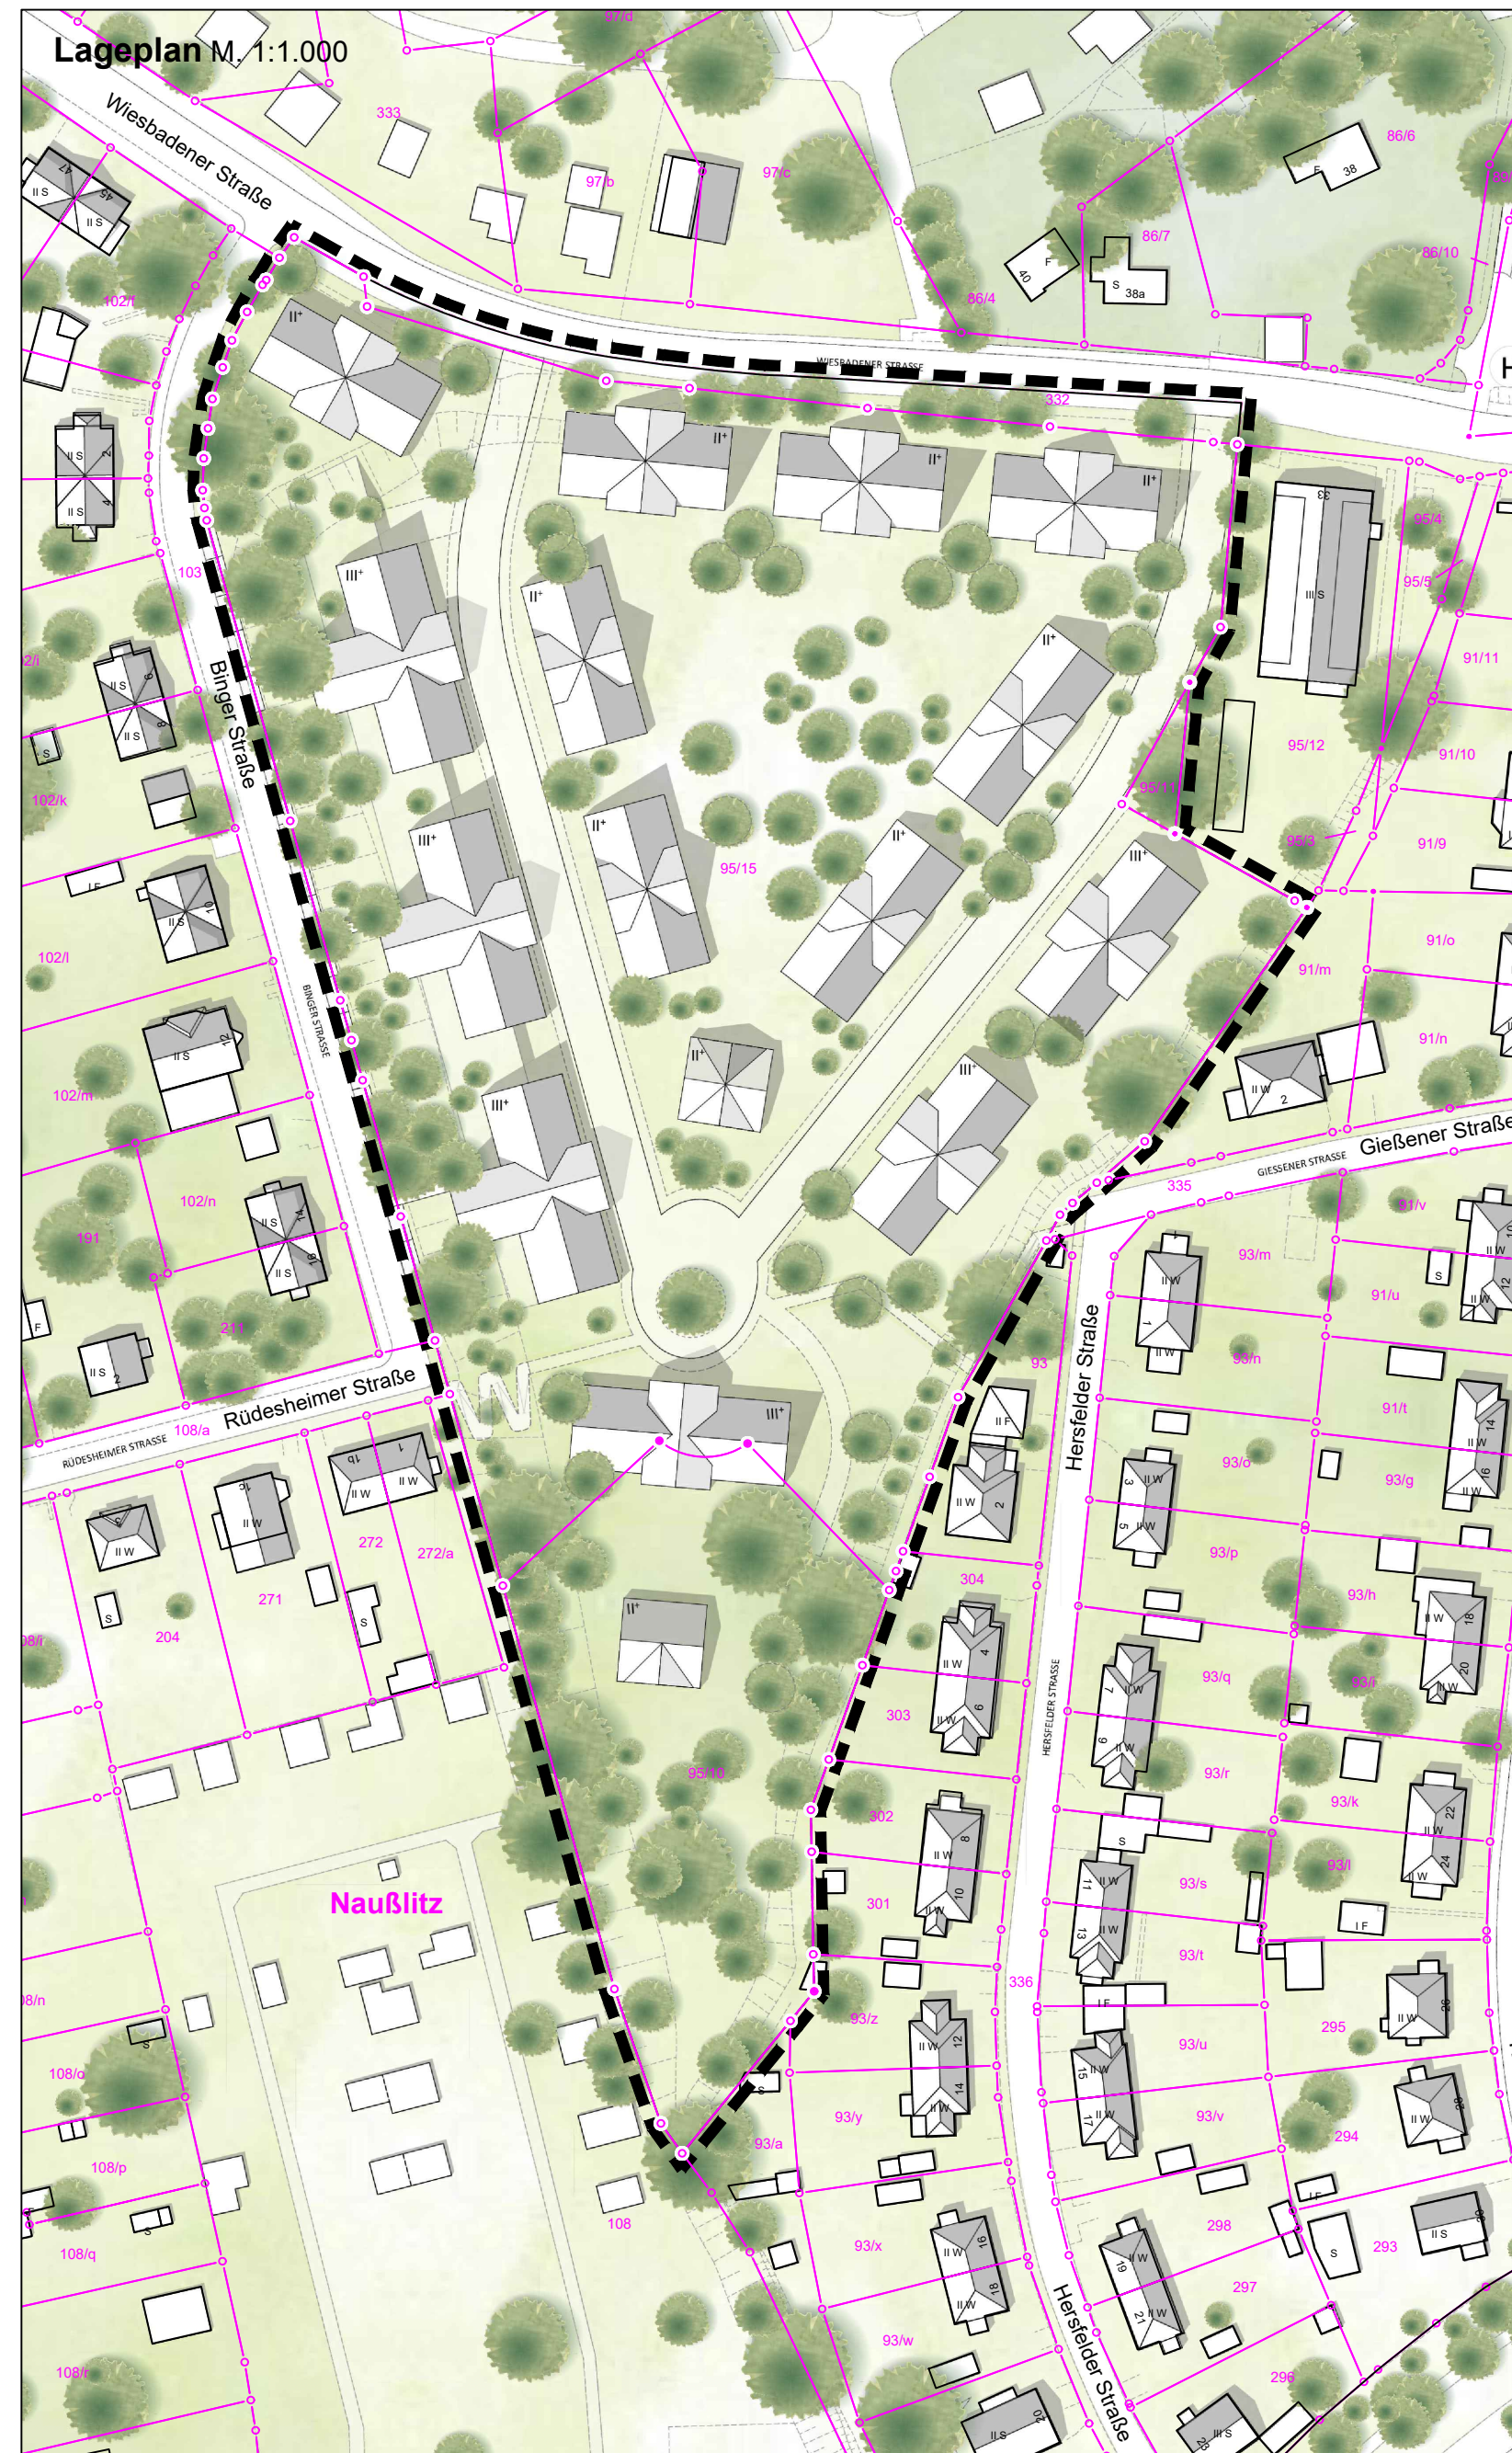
Lageplan M. 1:1.000

Wiesbadener Straße
WIESBADENER STRASSE
Binger Straße
BINGER STRASSE
Rüdesheimer Straße
RÜDESHEIMER STRASSE
Gießener Straße
GIESSENER STRASSE
Hersfelder Straße
HERSFELDER STRASSE
Hersfelder Straße

Naußlitz

97/d
333
97/b
97/c
86/6
38
86/7
86/10
40
F
S
38a
86/4
102/f
332
33
95/4
95/5
III S
91/11
95/12
91/10
95/11
95/3
91/9
91/o
91/m
91/n
95/15
103
102/k
102/l
102/m
102/n
191
211
108/a
272
272/a
271
204
95/10
335
91/v
93/m
91/u
93/n
93
91/t
93/o
93/g
304
93/p
93/h
93/q
93/i
303
93/r
93/k
302
93/s
93/l
301
93/t
336
295
93/z
93/u
93/y
93/v
294
93/a
108
298
293
93/x
297
93/w
296
108/o
108/p
108/q
108/r

II⁺
III⁺
II S
II W
I F
1
2
3
4
5
6
7
8
9
10
11
12
13
14
15
16
17
18
19
20
21
22
24
26
28
45
47
1b
1c